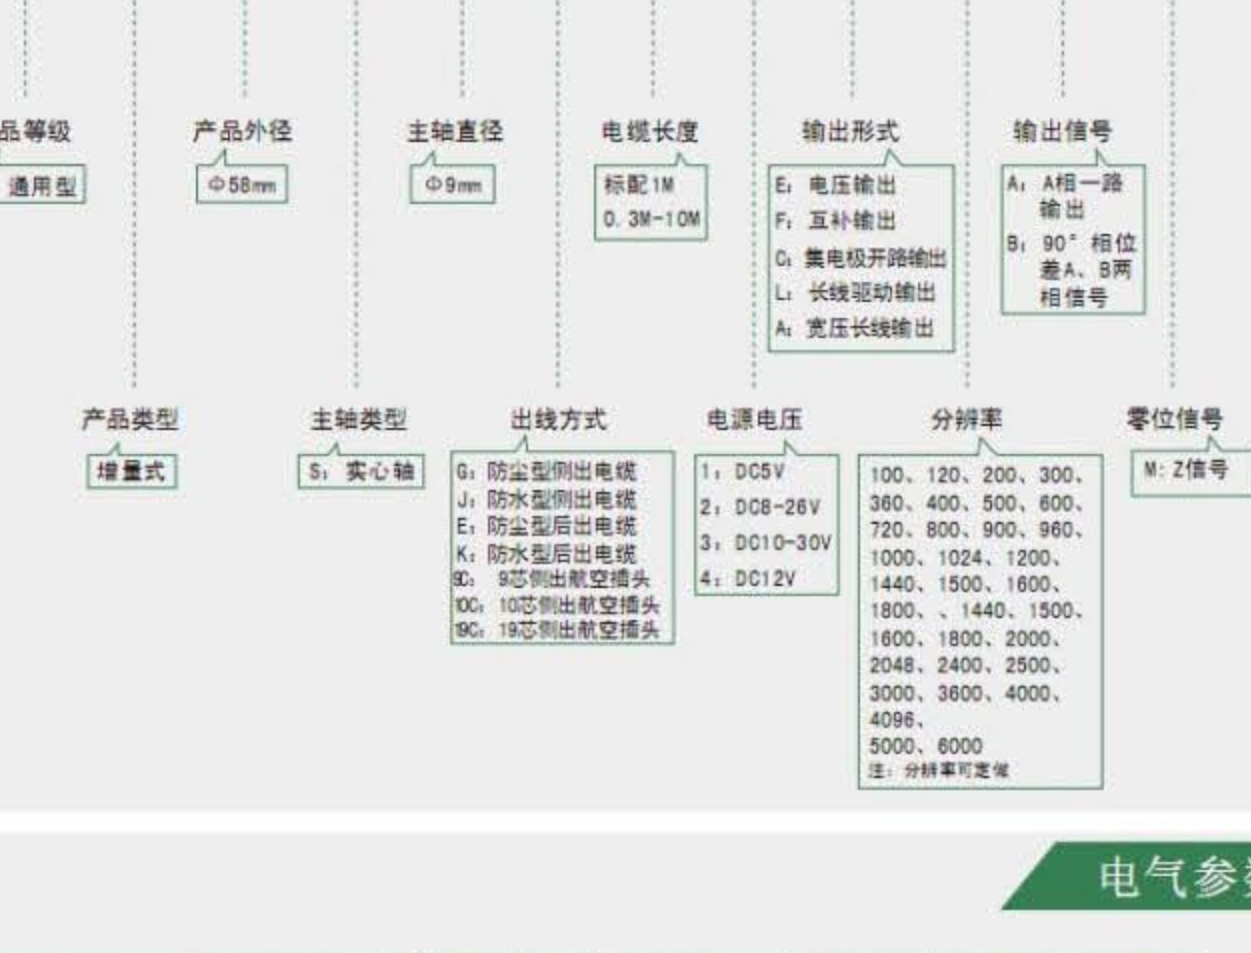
品等级
通用型

产品外径
Φ58mm

主轴直径
Φ9mm

电缆长度
标配1M
0.3M-10M

输出形式
E：电压输出
F：互补输出
C：集电极开路输出
L：长线驱动输出
A：宽压长线输出

输出信号
A：A相一路输出
B：90°相位差A、B两相信号

产品类型
增量式

主轴类型
S：实心轴

出线方式
G：防尘型侧出电缆
J：防水型侧出电缆
E：防尘型后出电缆
K：防水型后出电缆
9C：9芯侧出航空插头
10C：10芯侧出航空插头
19C：19芯侧出航空插头

电源电压
1：DC5V
2：DC8-26V
3：DC10-30V
4：DC12V

分辨率
100、120、200、300、360、400、500、600、720、800、900、960、1000、1024、1200、1440、1500、1600、1800、、1440、1500、1600、1800、2000、2048、2400、2500、3000、3600、4000、4096、5000、6000
注：分辨率可定做

零位信号
M：Z信号

电气参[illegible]